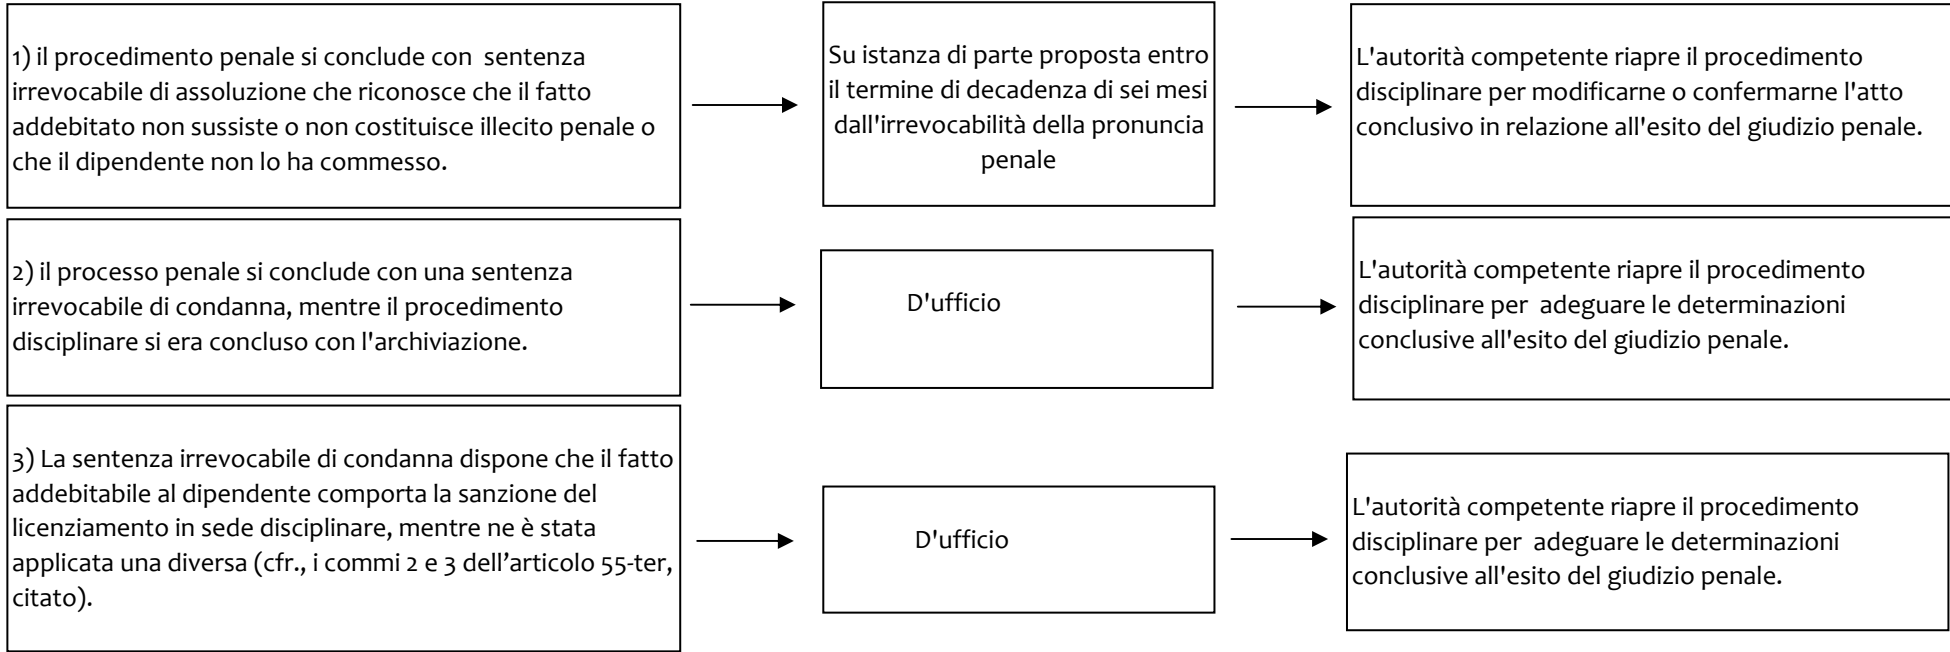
1) il procedimento penale si conclude con sentenza irrevocabile di assoluzione che riconosce che il fatto addebitato non sussiste o non costituisce illecito penale o che il dipendente non lo ha commesso.

Su istanza di parte proposta entro il termine di decadenza di sei mesi dall'irrevocabilità della pronuncia penale

L'autorità competente riapre il procedimento disciplinare per modificarne o confermarne l'atto conclusivo in relazione all'esito del giudizio penale.

2) il processo penale si conclude con una sentenza irrevocabile di condanna, mentre il procedimento disciplinare si era concluso con l'archiviazione.

D'ufficio

L'autorità competente riapre il procedimento disciplinare per adeguare le determinazioni conclusive all'esito del giudizio penale.

3) La sentenza irrevocabile di condanna dispone che il fatto addebitabile al dipendente comporta la sanzione del licenziamento in sede disciplinare, mentre ne è stata applicata una diversa (cfr., i commi 2 e 3 dell'articolo 55-ter, citato).

D'ufficio

L'autorità competente riapre il procedimento disciplinare per adeguare le determinazioni conclusive all'esito del giudizio penale.